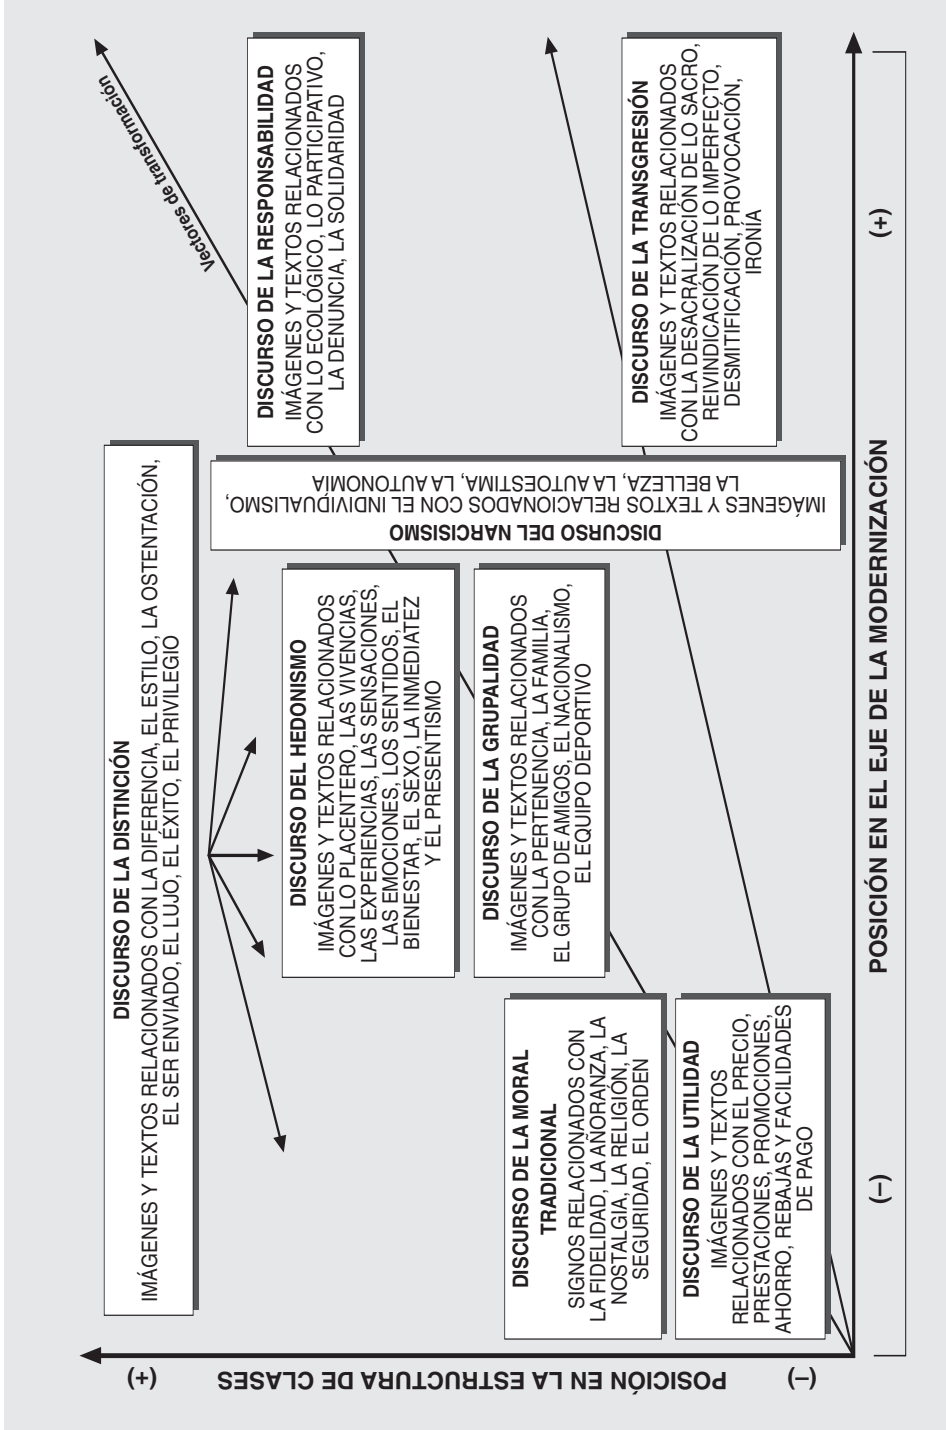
Vectores de transformación

DISCURSO DE LA RESPONSABILIDAD
IMÁGENES Y TEXTOS RELACIONADOS CON LO ECOLÓGICO, LO PARTICIPATIVO, LA DENUNCIA, LA SOLIDARIDAD

DISCURSO DE LA TRANSGRESIÓN
IMÁGENES Y TEXTOS RELACIONADOS CON LA DESACRALIZACIÓN DE LO SACRO, REIVINDICACIÓN DE LO IMPERFECTO, DESMITIFICACIÓN, PROVOCACIÓN, IRONÍA

DISCURSO DE LA DISTINCIÓN
IMÁGENES Y TEXTOS RELACIONADOS CON LA DIFERENCIA, EL ESTILO, LA OSTENTACIÓN, EL SER ENVIADO, EL LUJO, EL ÉXITO, EL PRIVILEGIO

DISCURSO DEL NARCISISMO
IMÁGENES Y TEXTOS RELACIONADOS CON EL INDIVIDUALISMO, LA BELLEZA, LA AUTOESTIMA, LA AUTONOMÍA

DISCURSO DEL HEDONISMO
IMÁGENES Y TEXTOS RELACIONADOS CON LO PLACENTERO, LAS VIVENCIAS, LAS EXPERIENCIAS, LAS SENSACIONES, LAS EMOCIONES, LOS SENTIDOS, EL BIENESTAR, EL SEXO, LA INMEDIATEZ Y EL PRESENTISMO

DISCURSO DE LA GRUPALIDAD
IMÁGENES Y TEXTOS RELACIONADOS CON LA PERTENENCIA, LA FAMILIA, EL GRUPO DE AMIGOS, EL NACIONALISMO, EL EQUIPO DEPORTIVO

DISCURSO DE LA MORAL TRADICIONAL
SIGNOS RELACIONADOS CON LA FIDELIDAD, LA AÑORANZA, LA NOSTALGIA, LA RELIGIÓN, LA SEGURIDAD, EL ORDEN

DISCURSO DE LA UTILIDAD
IMÁGENES Y TEXTOS RELACIONADOS CON EL PRECIO, PRESTACIONES, PROMOCIONES, AHORRO, REBAJAS Y FACILIDADES DE PAGO

(+) POSICIÓN EN LA ESTRUCTURA DE CLASES (–)

(–) POSICIÓN EN EL EJE DE LA MODERNIZACIÓN (+)